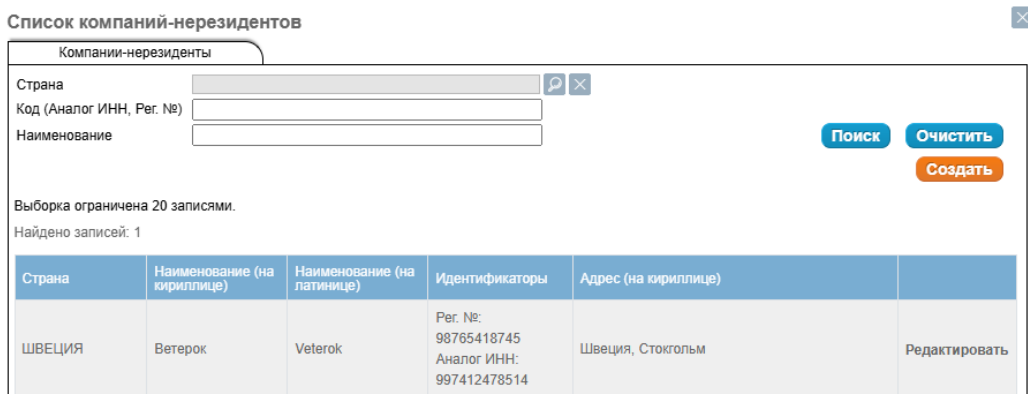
Список компаний-нерезидентов

Компании-нерезиденты

Страна
Код (Аналог ИНН, Рег. №)
Наименование

Поиск
Очистить
Создать

Выборка ограничена 20 записями.

Найдено записей: 1

| Страна | Наименование (на кириллице) | Наименование (на латинице) | Идентификаторы | Адрес (на кириллице) | |
|---|---|---|---|---|---|
| ШВЕЦИЯ | Ветерок | Veterok | Рег. №: 98765418745 Аналог ИНН: 997412478514 | Швеция, Стокгольм | Редактировать |